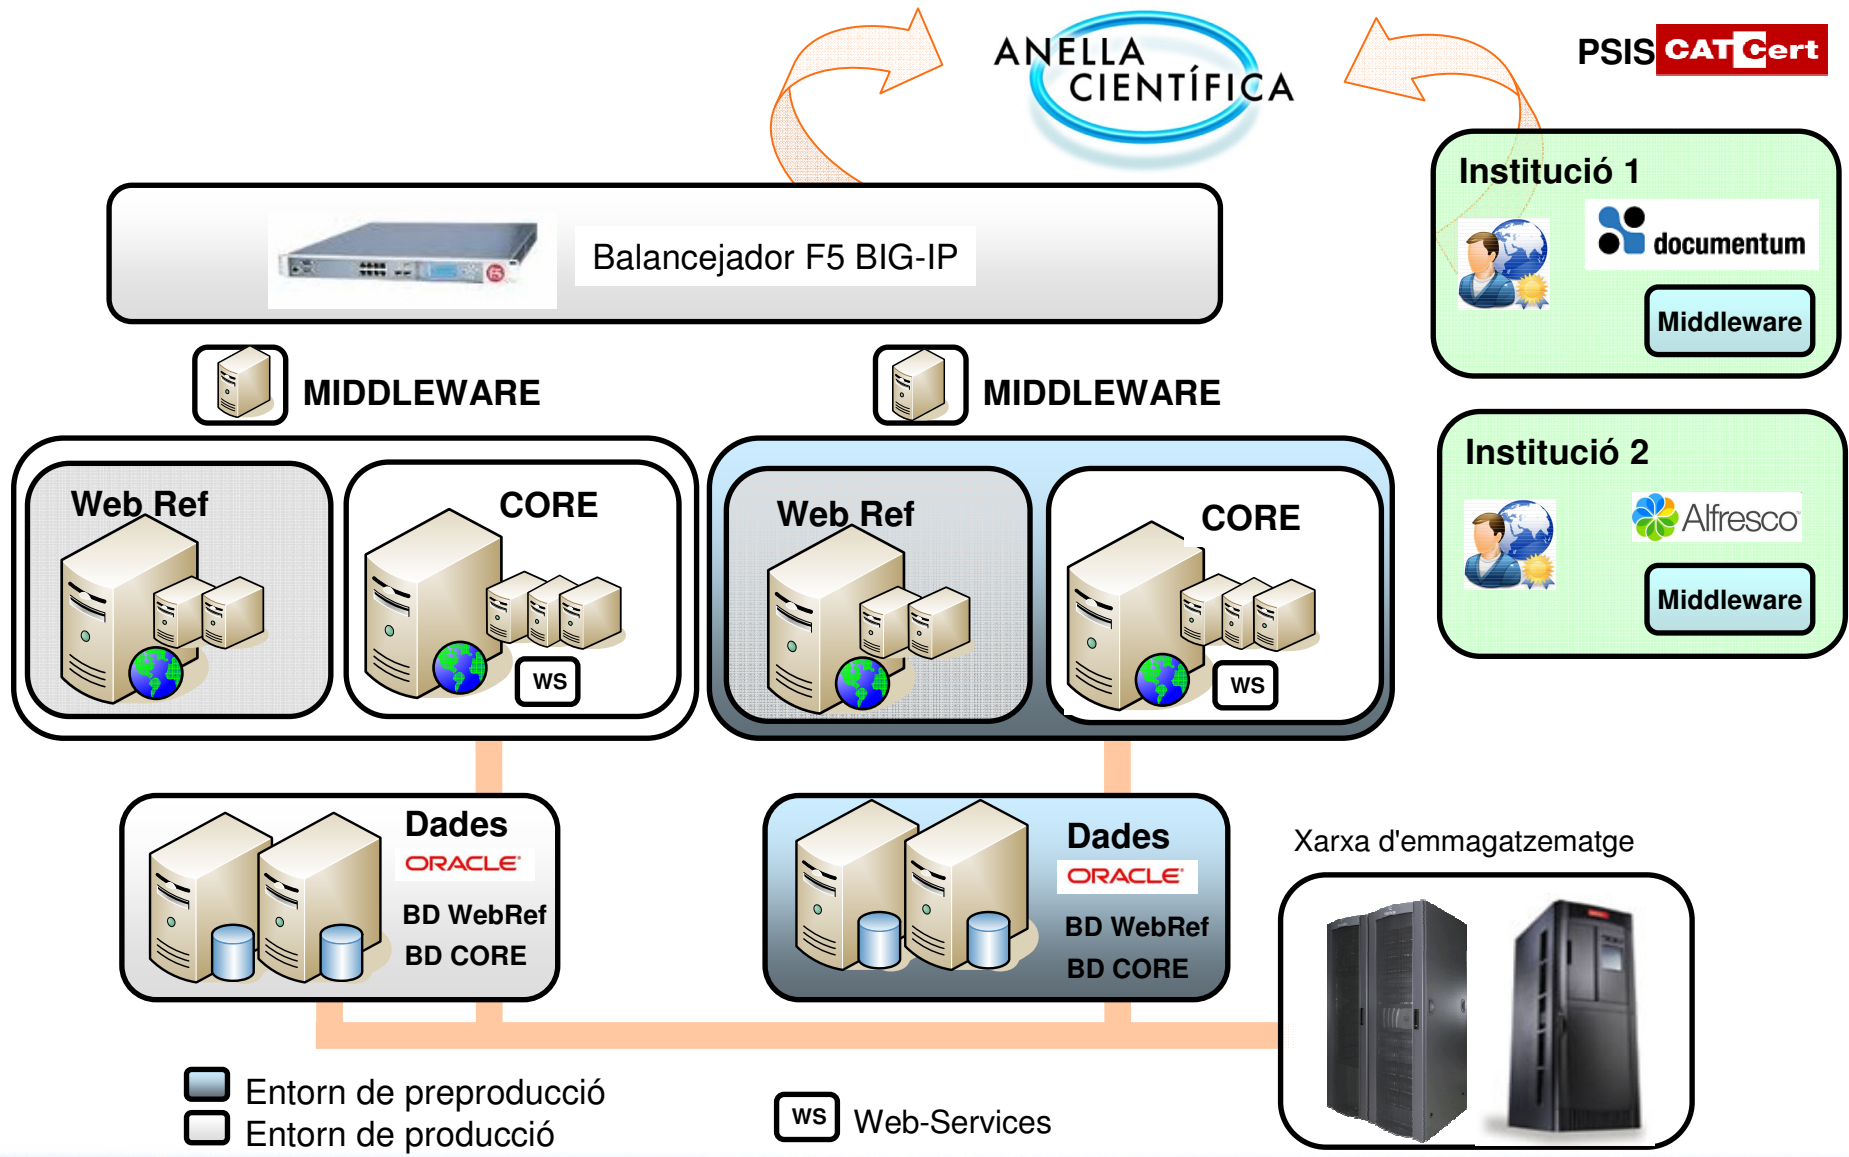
ANELLA CIENTÍFICA

PSIS CATCert

Balancejador F5 BIG-IP

Institució 1

documentum

Middleware

MIDDLEWARE

MIDDLEWARE

Institució 2

Alfresco

Middleware

Web Ref

CORE

WS

Web Ref

CORE

WS

Dades
ORACLE
BD WebRef
BD CORE

Dades
ORACLE
BD WebRef
BD CORE

Xarxa d'emmagatzematge

Entorn de preproducció
Entorn de producció

WS Web-Services